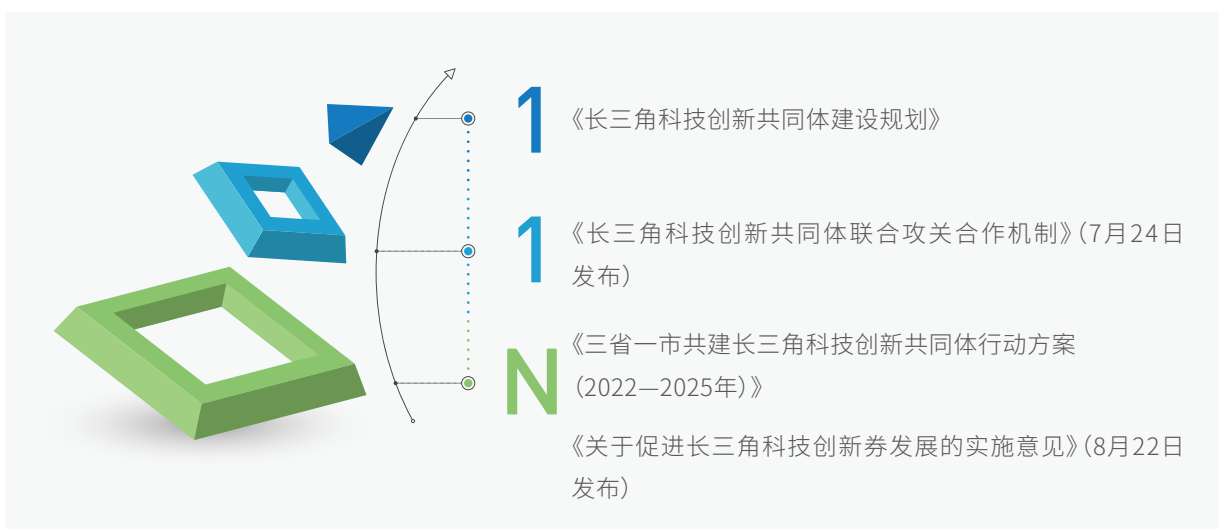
1

《长三角科技创新共同体建设规划》

1

《长三角科技创新共同体联合攻关合作机制》（7月24日发布）

N

《三省一市共建长三角科技创新共同体行动方案（2022—2025年）》

《关于促进长三角科技创新券发展的实施意见》（8月22日发布）